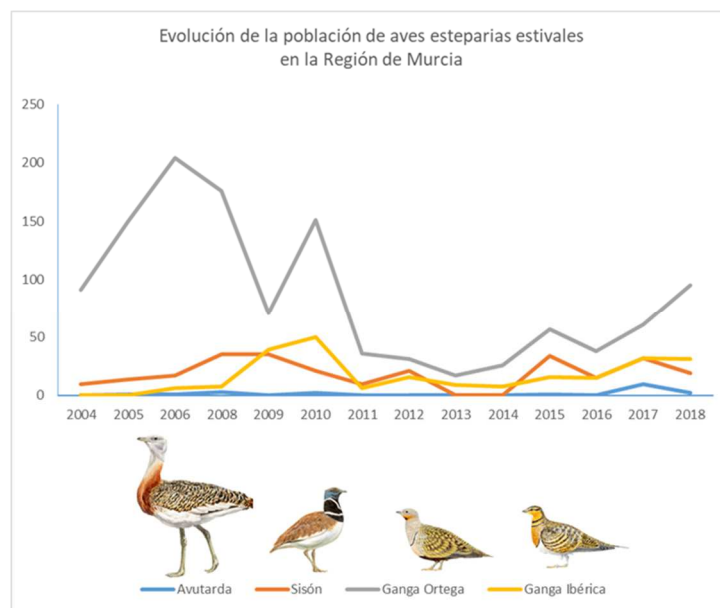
Evolución de la población de aves esteparias estivales en la Región de Murcia

250
200
150
100
50
0

2004 2005 2006 2008 2009 2010 2011 2012 2013 2014 2015 2016 2017 2018

Avutarda Sisón Ganga Ortega Ganga Ibérica